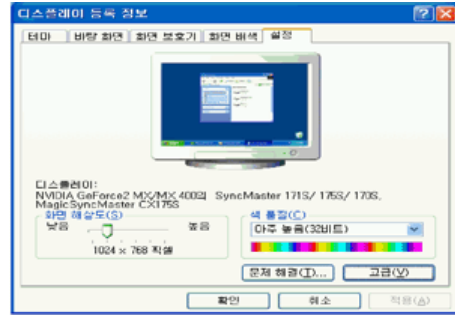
디스플레이 등록 정보

테마 | 바탕 화면 | 화면 보호기 | 화면 배색 | 설정

디스플레이:
NVIDIA GeForce2 MX/MX 400의 SyncMaster 171S/ 175S/ 170S, MagicSyncMaster CX175S

화면 해상도(S)
낮음
높음
1024 × 768 픽셀

색 품질(C)
아주 높음(32비트)

문제 해결(T)...
고급(V)

확인
취소
적용(A)